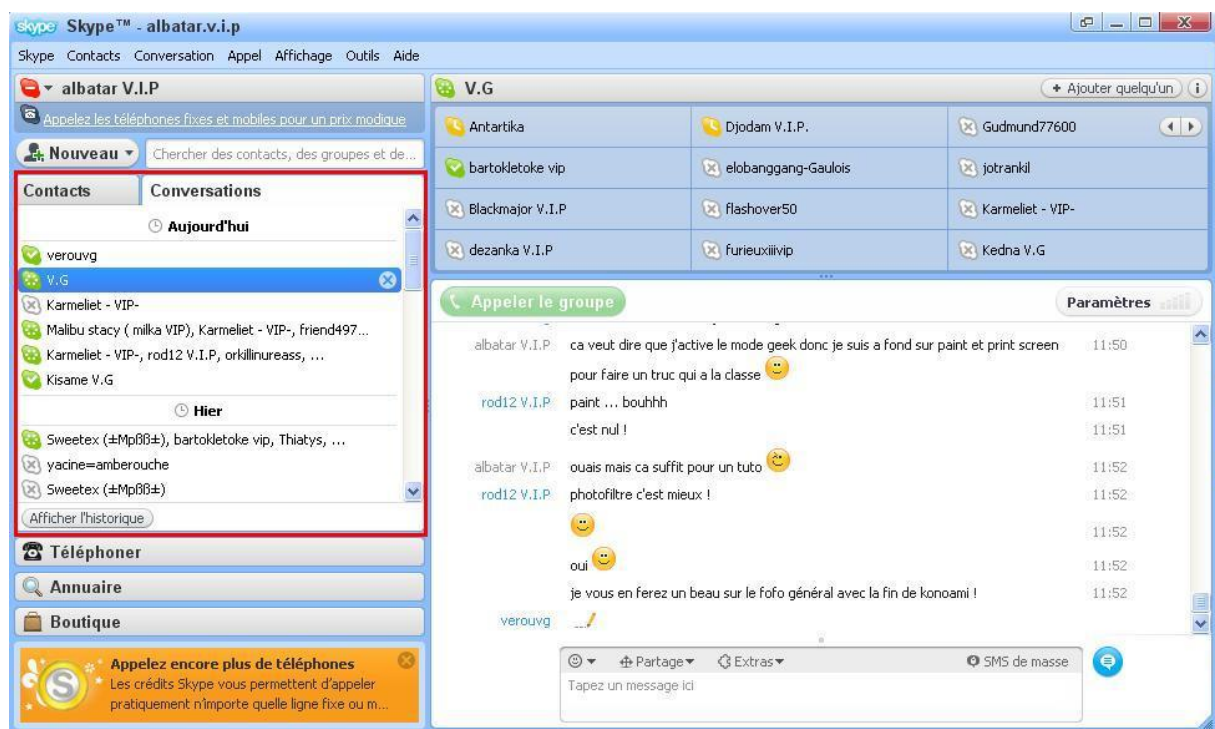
skype Skype™ - albatar.v.i.p

Skype Contacts Conversation Appel Affichage Outils Aide

albatar V.I.P

Appelez les téléphones fixes et mobiles pour un prix modique

Nouveau ▾ Chercher des contacts, des groupes et de...

Contacts Conversations

Aujourd'hui

verouvg
V.G
Karmeliet - VIP-
Malibu stacy ( milka VIP), Karmeliet - VIP-, friend497...
Karmeliet - VIP-, rod12 V.I.P, orkillinureass, ...
Kisame V.G

Hier

Sweetex (±MpßB±), bartokletoke vip, Thiatys, ...
yacine=amberouche
Sweetex (±MpßB±)

Afficher l'historique

Téléphoner

Annuaire

Boutique

Appelez encore plus de téléphones
Les crédits Skype vous permettent d'appeler pratiquement n'importe quelle ligne fixe ou m...

V.G

+ Ajouter quelqu'un

| Antartika | Djodam V.I.P. | Gudmund77600 |
|---|---|---|
| bartokletoke vip | elobanggang-Gaulois | jotrankil |
| Blackmajor V.I.P | flashover50 | Karmeliet - VIP- |
| dezanka V.I.P | furieuxiiivip | Kedna V.G |

Appeler le groupe

Paramètres

albatar V.I.P ca veut dire que j'active le mode geek donc je suis a fond sur paint et print screen pour faire un truc qui a la classe 11:50
rod12 V.I.P paint ... bouhhh 11:51
c'est nul ! 11:51
albatar V.I.P ouais mais ca suffit pour un tuto 11:52
rod12 V.I.P photofiltre c'est mieux ! 11:52
11:52
oui 11:52
je vous en ferez un beau sur le fofo général avec la fin de konoami ! 11:52
verouvg

Partage▾ Extras▾ SMS de masse

Tapez un message ici